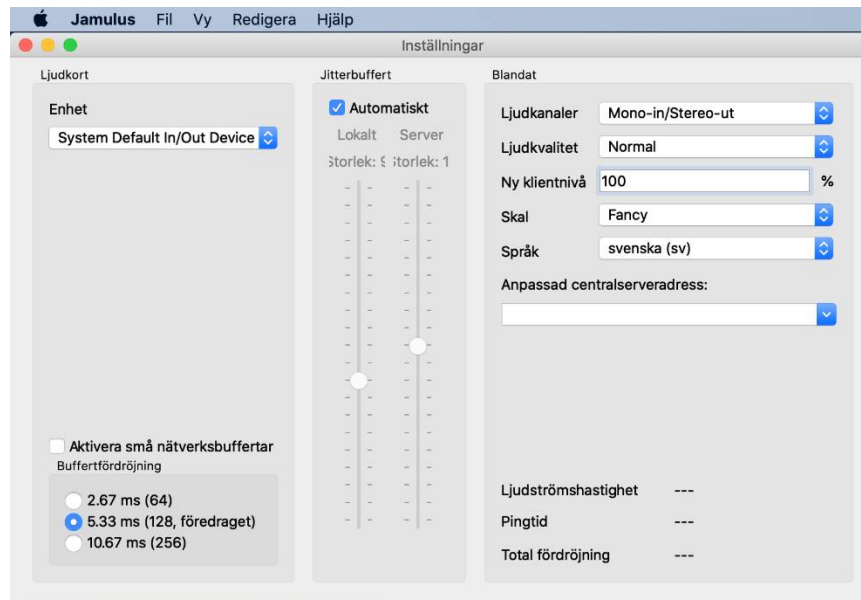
Jamulus Fil Vy Redigera Hjälp

Inställningar

Ljudkort

Enhet

System Default In/Out Device

Aktivera små nätverksbuffertar

Buffertfördröjning

2.67 ms (64)

5.33 ms (128, föredraget)

10.67 ms (256)

Jitterbuffert

Automatiskt

Lokalt Server

Storlek: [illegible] Storlek: 1

Blandat

Ljudkanaler Mono-in/Stereo-ut

Ljudkvalitet Normal

Ny klientnivå 100 %

Skal Fancy

Språk svenska (sv)

Anpassad centralserveradress:

Ljudströmshastighet ---

Pingtid ---

Total fördröjning ---